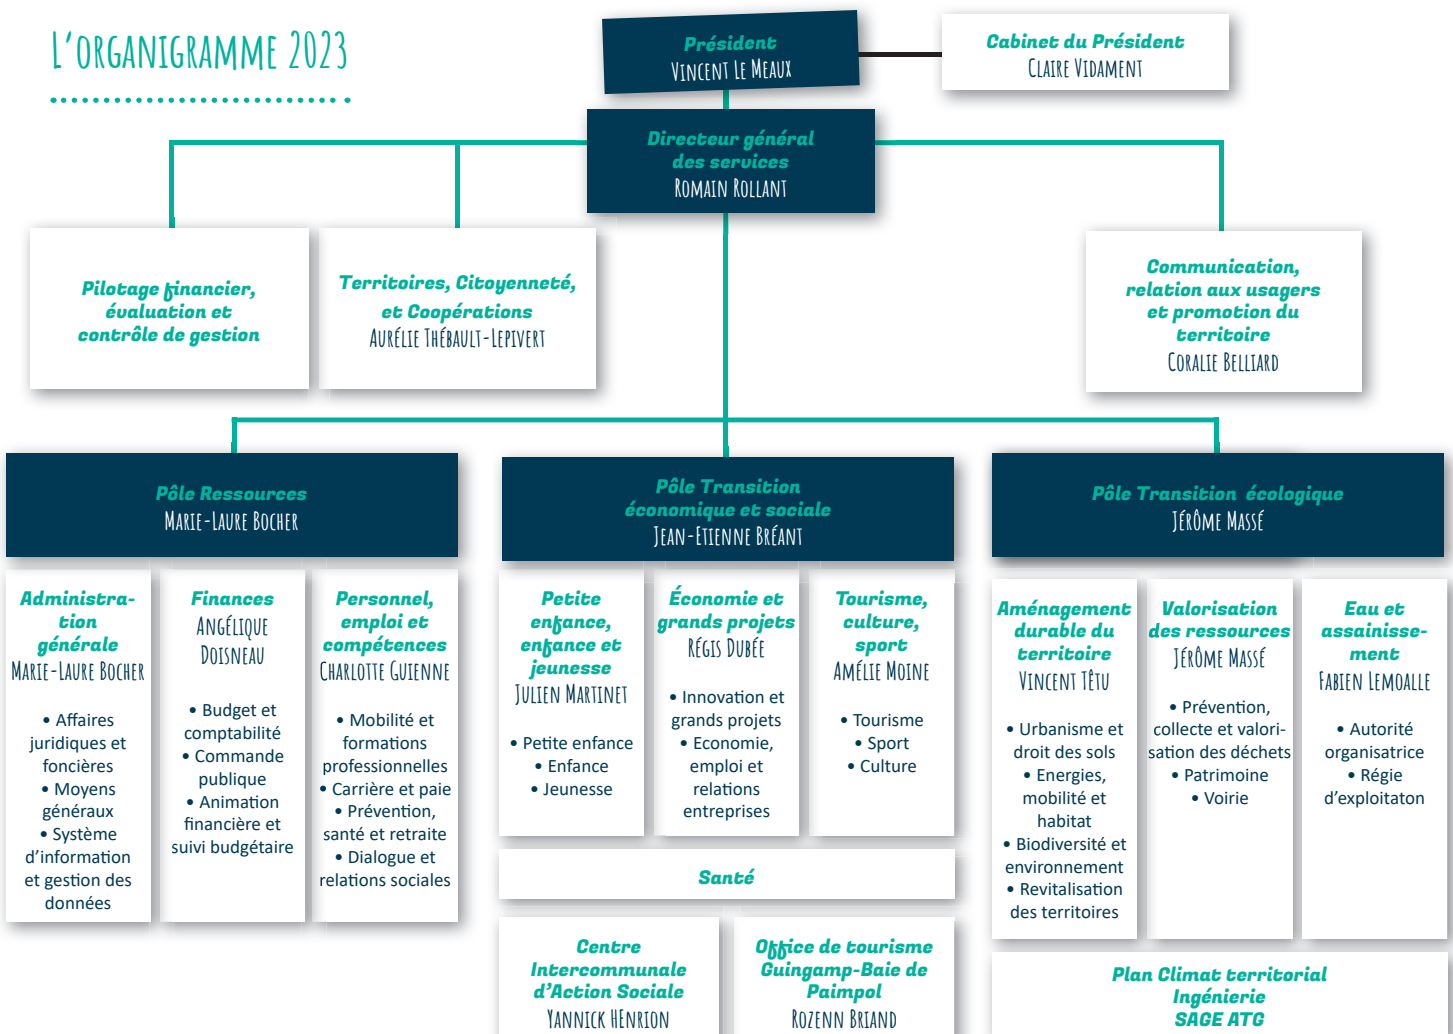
L'ORGANIGRAMME 2023

Président
VINCENT LE MEAUX

Cabinet du Président
CLAIRE VIDAMENT

Directeur général des services
ROMAIN ROLLANT

Pilotage financier, évaluation et contrôle de gestion

Territoires, Citoyenneté, et Coopérations
AURÉLIE THÉBAULT-LEPIVERT

Communication, relation aux usagers et promotion du territoire
CORALIE BELLIARD

Pôle Ressources
MARIE-LAURE BOCHER

Pôle Transition économique et sociale
JEAN-ETIENNE BRÉANT

Pôle Transition écologique
JÉRÔME MASSÉ

Administration générale
MARIE-LAURE BOCHER
• Affaires juridiques et foncières
• Moyens généraux
• Système d'information et gestion des données

Finances
ANGÉLIQUE DOISNEAU
• Budget et comptabilité
• Commande publique
• Animation financière et suivi budgétaire

Personnel, emploi et compétences
CHARLOTTE GUIENNE
• Mobilité et formations professionnelles
• Carrière et paie
• Prévention, santé et retraite
• Dialogue et relations sociales

Petite enfance, enfance et jeunesse
JULIEN MARTINET
• Petite enfance
• Enfance
• Jeunesse

Économie et grands projets
RÉGIS DUBÉE
• Innovation et grands projets
• Economie, emploi et relations entreprises

Tourisme, culture, sport
AMÉLIE MOINE
• Tourisme
• Sport
• Culture

Santé

Centre Intercommunale d'Action Sociale
YANNICK HENRION

Office de tourisme Guingamp-Baie de Paimpol
ROZENN BRIAND

Aménagement durable du territoire
VINCENT TÊTU
• Urbanisme et droit des sols
• Energies, mobilité et habitat
• Biodiversité et environnement
• Revitalisation des territoires

Valorisation des ressources
JÉRÔME MASSÉ
• Prévention, collecte et valorisation des déchets
• Patrimoine
• Voirie

Eau et assainissement
FABIEN LEMOALLE
• Autorité organisatrice
• Régie d'exploitaton

Plan Climat territorial
Ingénierie
SAGE ATG